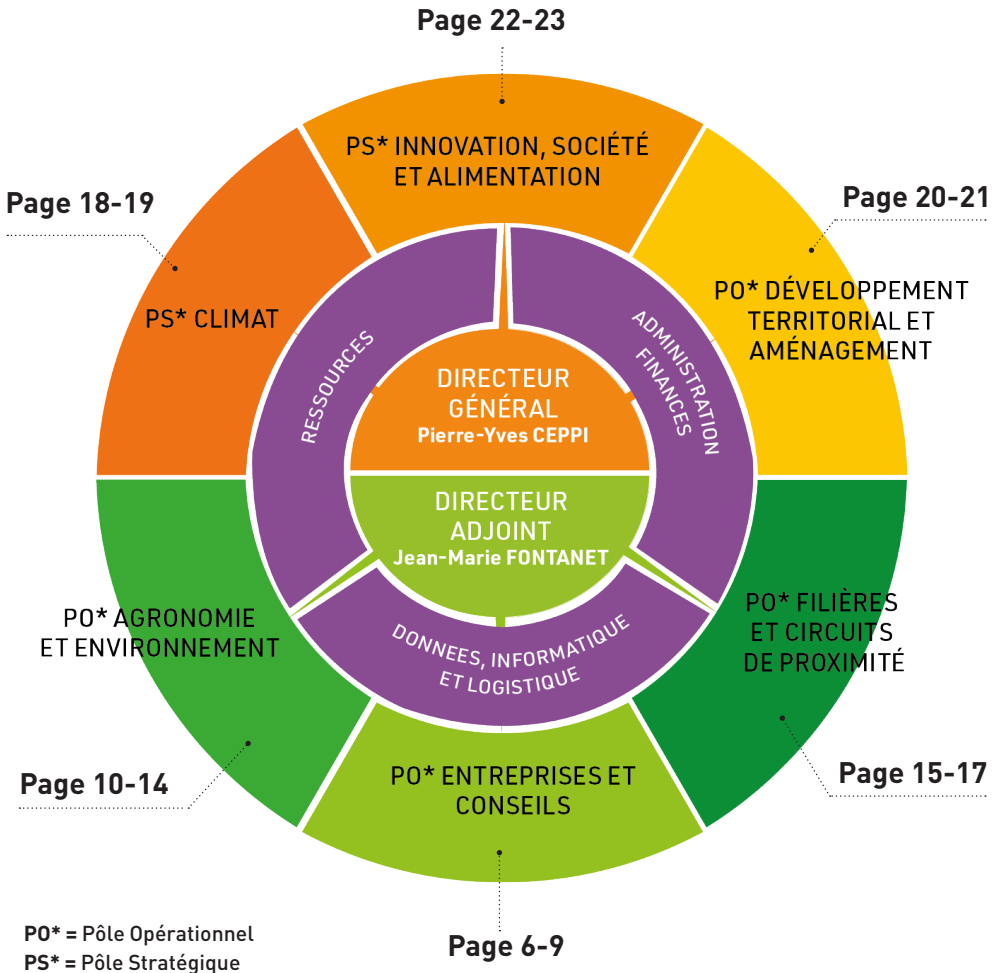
Page 22-23

PS* INNOVATION, SOCIÉTÉ ET ALIMENTATION

Page 18-19

PS* CLIMAT

Page 20-21

PO* DÉVELOPPEMENT TERRITORIAL ET AMÉNAGEMENT

RESSOURCES

ADMINISTRATION FINANCES

DIRECTEUR GÉNÉRAL
Pierre-Yves CEPPI

DIRECTEUR ADJOINT
Jean-Marie FONTANET

PO* AGRONOMIE ET ENVIRONNEMENT

PO* FILIÈRES ET CIRCUITS DE PROXIMITÉ

DONNEES, INFORMATIQUE ET LOGISTIQUE

Page 10-14

PO* ENTREPRISES ET CONSEILS

Page 15-17

PO* = Pôle Opérationnel
PS* = Pôle Stratégique

Page 6-9